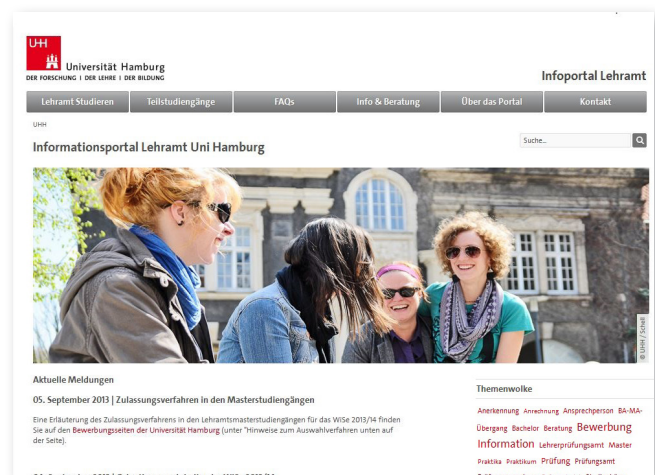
UHH Universität Hamburg
DER FORSCHUNG | DER LEHRE | DER BILDUNG

Infoportal Lehramt

Lehramt Studieren | Teilstudiengänge | FAQs | Info & Beratung | Über das Portal | Kontakt

UHH

Suche...

Informationsportal Lehramt Uni Hamburg

© UHH / Schell

Aktuelle Meldungen

05. September 2013 | Zulassungsverfahren in den Masterstudiengängen

Eine Erläuterung des Zulassungsverfahrens in den Lehramtsmasterstudiengängen für das WiSe 2013/14 finden Sie auf den Bewerbungsseiten der Universität Hamburg (unter "Hinweise zum Auswahlverfahren unten auf der Seite).

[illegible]

Themenwolke

Anerkennung Anrechnung Ansprechperson BA-MA-Übergang Bachelor Beratung Bewerbung Information Lehrerprüfungsamt Master Praktika Praktikum Prüfung Prüfungsamt

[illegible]